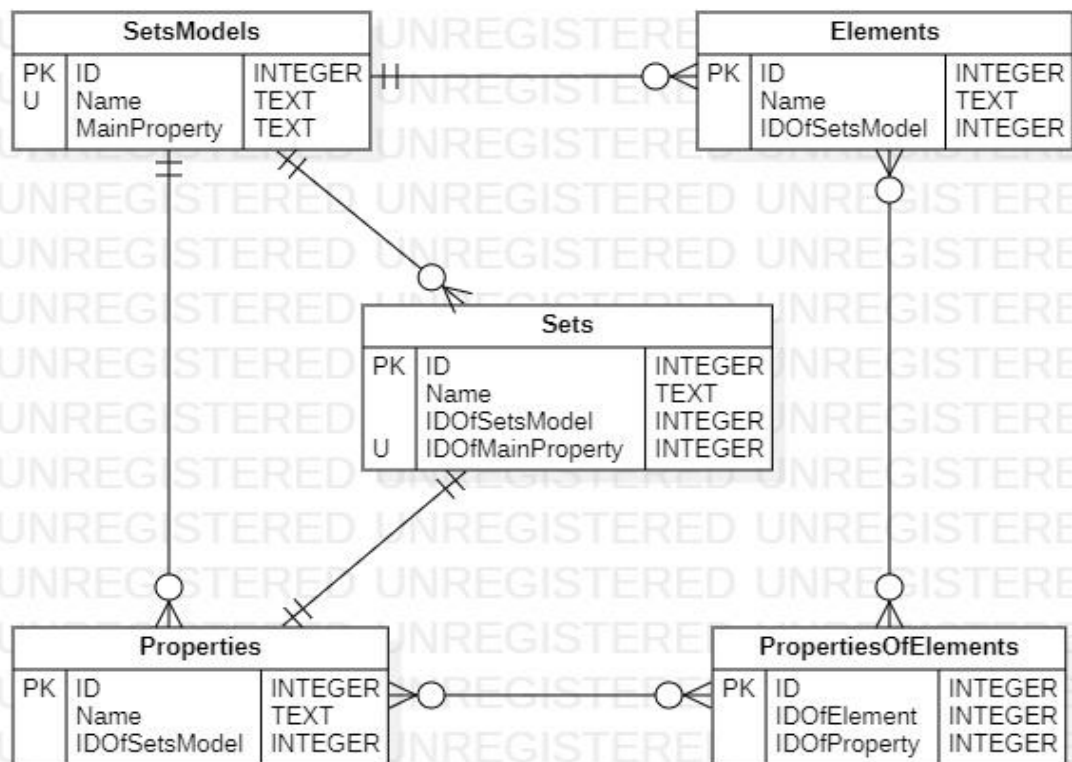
SetsModels

| | | |
|---|---|---|
| PK | ID | INTEGER |
| U | Name | TEXT |
| | MainProperty | TEXT |

Elements

| | | |
|---|---|---|
| PK | ID | INTEGER |
| | Name | TEXT |
| | IDOfSetsModel | INTEGER |

Sets

| | | |
|---|---|---|
| PK | ID | INTEGER |
| | Name | TEXT |
| | IDOfSetsModel | INTEGER |
| U | IDOfMainProperty | INTEGER |

Properties

| | | |
|---|---|---|
| PK | ID | INTEGER |
| | Name | TEXT |
| | IDOfSetsModel | INTEGER |

PropertiesOfElements

| | | |
|---|---|---|
| PK | ID | INTEGER |
| | IDOfElement | INTEGER |
| | IDOfProperty | INTEGER |

UNREGISTERED UNREGISTERED UNREGISTERED
UNREGISTERED UNREGISTERED UNREGISTERED
UNREGISTERED UNREGISTERED UNREGISTERED
UNREGISTERED UNREGISTERED UNREGISTERED
UNREGISTERED UNREGISTERED UNREGISTERED
UNREGISTERED UNREGISTERED UNREGISTERED
UNREGISTERED UNREGISTERED UNREGISTERED
UNREGISTERED UNREGISTERED UNREGISTERED